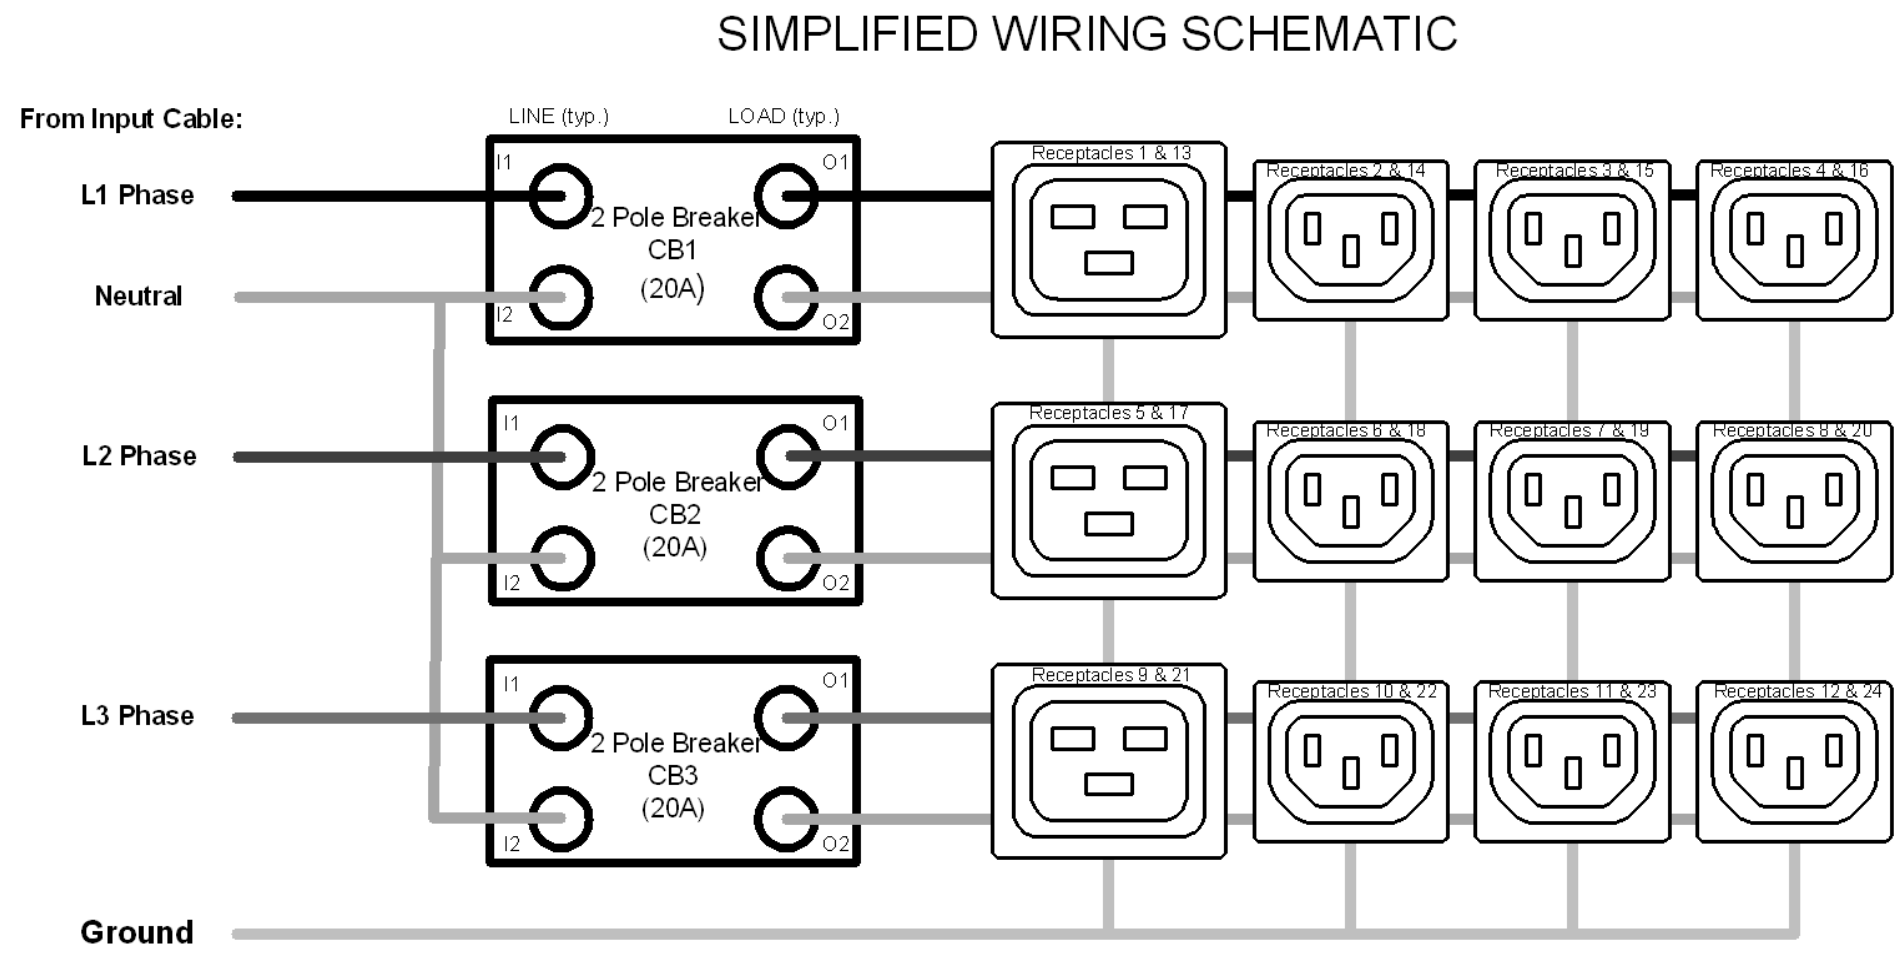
SIMPLIFIED WIRING SCHEMATIC

From Input Cable:

LINE (typ.)

LOAD (typ.)

L1 Phase

Neutral

I1

O1

2 Pole Breaker
CB1
(20A)

I2

O2

Receptacles 1 & 13

Receptacles 2 & 14

Receptacles 3 & 15

Receptacles 4 & 16

L2 Phase

I1

O1

2 Pole Breaker
CB2
(20A)

I2

O2

Receptacles 5 & 17

Receptacles 6 & 18

Receptacles 7 & 19

Receptacles 8 & 20

L3 Phase

I1

O1

2 Pole Breaker
CB3
(20A)

I2

O2

Receptacles 9 & 21

Receptacles 10 & 22

Receptacles 11 & 23

Receptacles 12 & 24

Ground